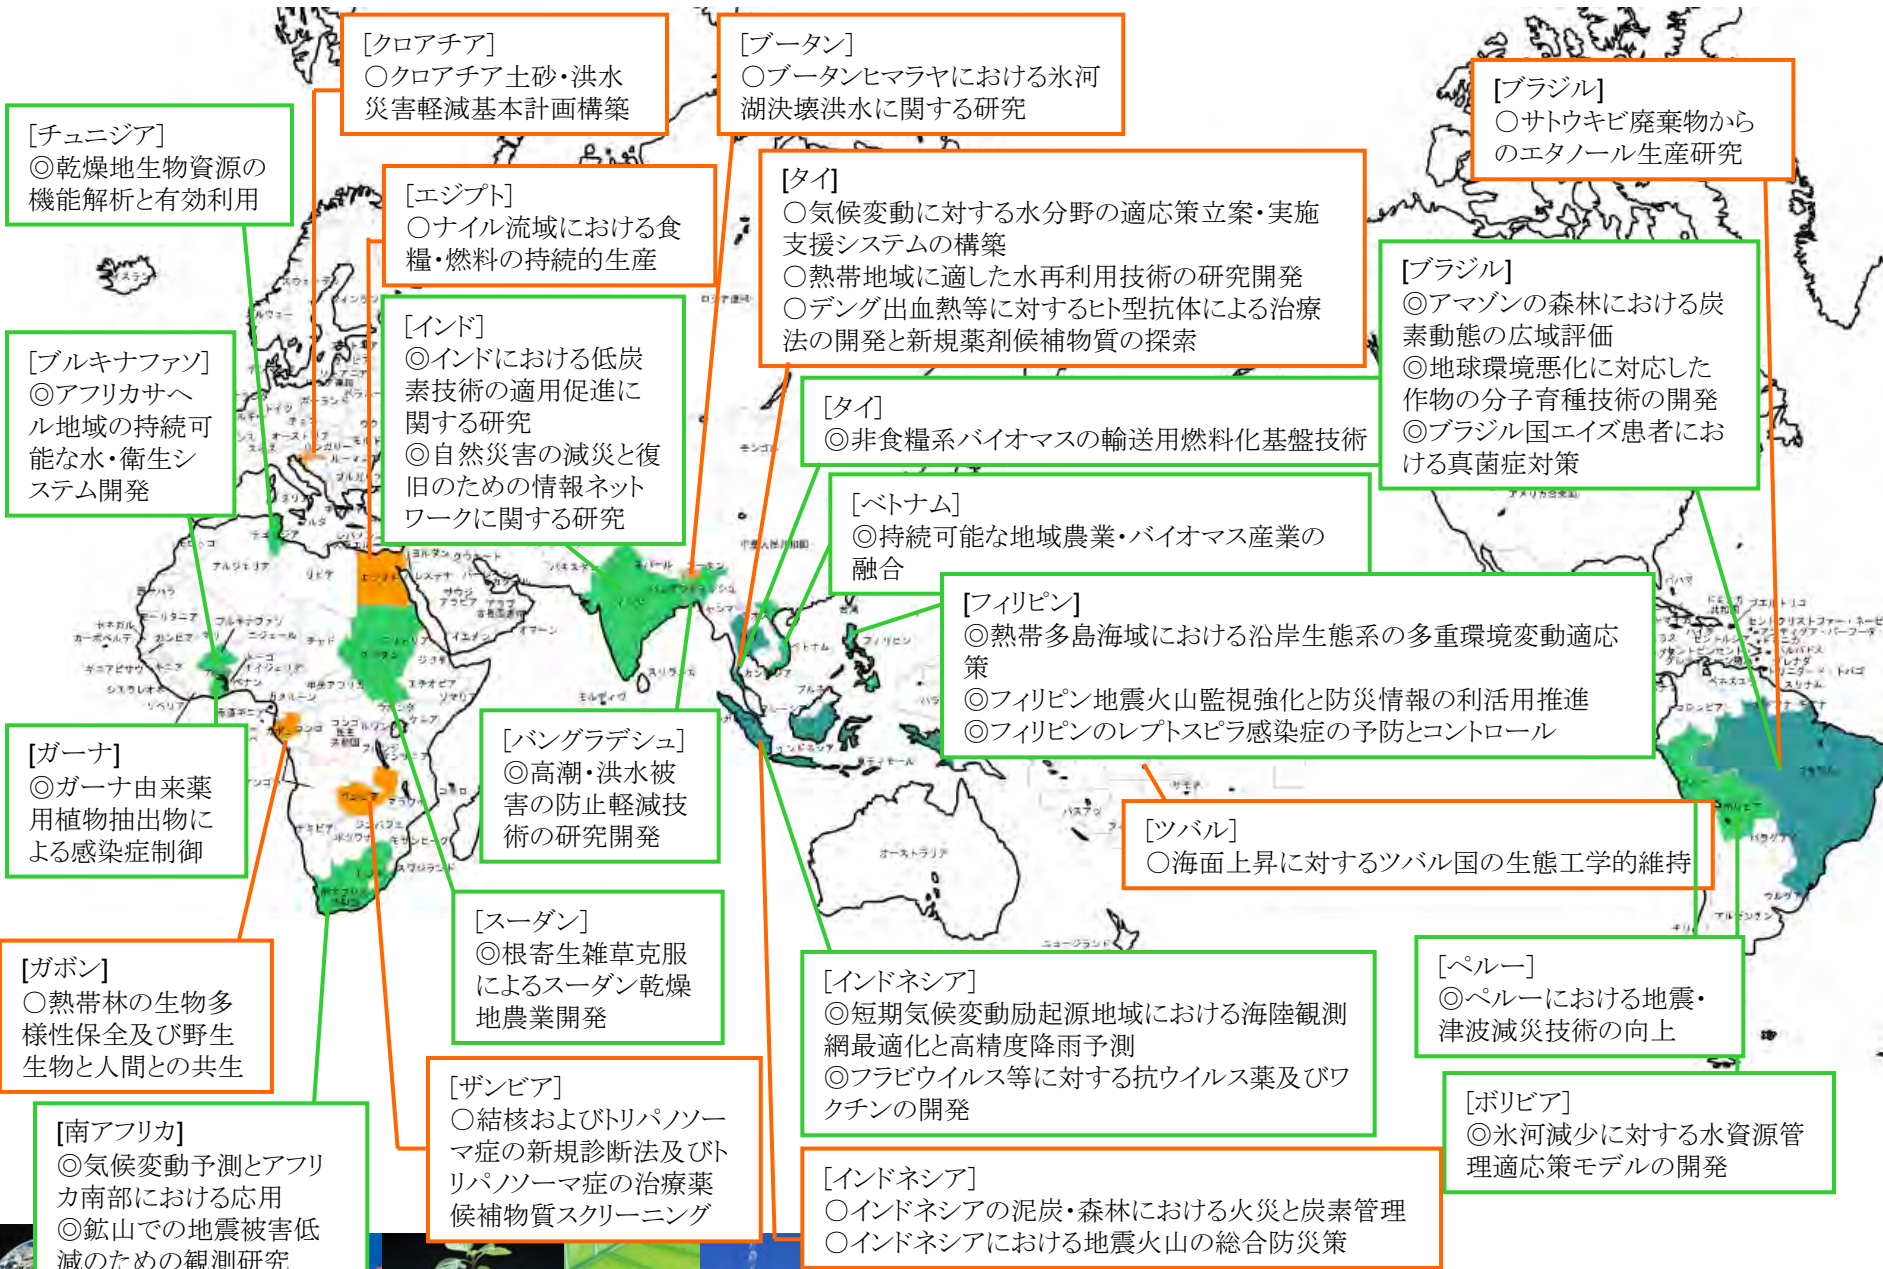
[クロアチア]
○クロアチア土砂・洪水災害軽減基本計画構築

[ブータン]
○ブータンヒマラヤにおける氷河湖決壊洪水に関する研究

[ブラジル]
○サトウキビ廃棄物からのエタノール生産研究

[チュニジア]
◎乾燥地生物資源の機能解析と有効利用

[エジプト]
○ナイル流域における食糧・燃料の持続的生産

[タイ]
○気候変動に対する水分野の適応策立案・実施支援システムの構築
○熱帯地域に適した水再利用技術の研究開発
○デング出血熱等に対するヒト型抗体による治療法の開発と新規薬剤候補物質の探索

[ブラジル]
◎アマゾンの森林における炭素動態の広域評価
◎地球環境悪化に対応した作物の分子育種技術の開発
◎ブラジル国エイズ患者における真菌症対策

[ブルキナファソ]
◎アフリカサヘル地域の持続可能な水・衛生システム開発

[インド]
◎インドにおける低炭素技術の適用促進に関する研究
◎自然災害の減災と復旧のための情報ネットワークに関する研究

[タイ]
◎非食糧系バイオマスの輸送用燃料化基盤技術

[ベトナム]
◎持続可能な地域農業・バイオマス産業の融合

[フィリピン]
◎熱帯多島海域における沿岸生態系の多重環境変動適応策
◎フィリピン地震火山監視強化と防災情報の利活用推進
◎フィリピンのレプトスピラ感染症の予防とコントロール

[ガーナ]
◎ガーナ由来薬用植物抽出物による感染症制御

[バングラデシュ]
◎高潮・洪水被害の防止軽減技術の研究開発

[ツバル]
○海面上昇に対するツバル国の生態工学的維持

[スーダン]
◎根寄生雑草克服によるスーダン乾燥地農業開発

[ガボン]
○熱帯林の生物多様性保全及び野生生物と人間との共生

[インドネシア]
◎短期気候変動励起源地域における海陸観測網最適化と高精度降雨予測
◎フラビウイルス等に対する抗ウイルス薬及びワクチンの開発

[ペルー]
◎ペルーにおける地震・津波減災技術の向上

[南アフリカ]
◎気候変動予測とアフリカ南部における応用
◎鉱山での地震被害低減のための観測研究

[ザンビア]
○結核およびトリパノソーマ症の新規診断法及びトリパノソーマ症の治療薬候補物質スクリーニング

[ボリビア]
◎氷河減少に対する水資源管理適応策モデルの開発

[インドネシア]
○インドネシアの泥炭・森林における火災と炭素管理
○インドネシアにおける地震火山の総合防災策